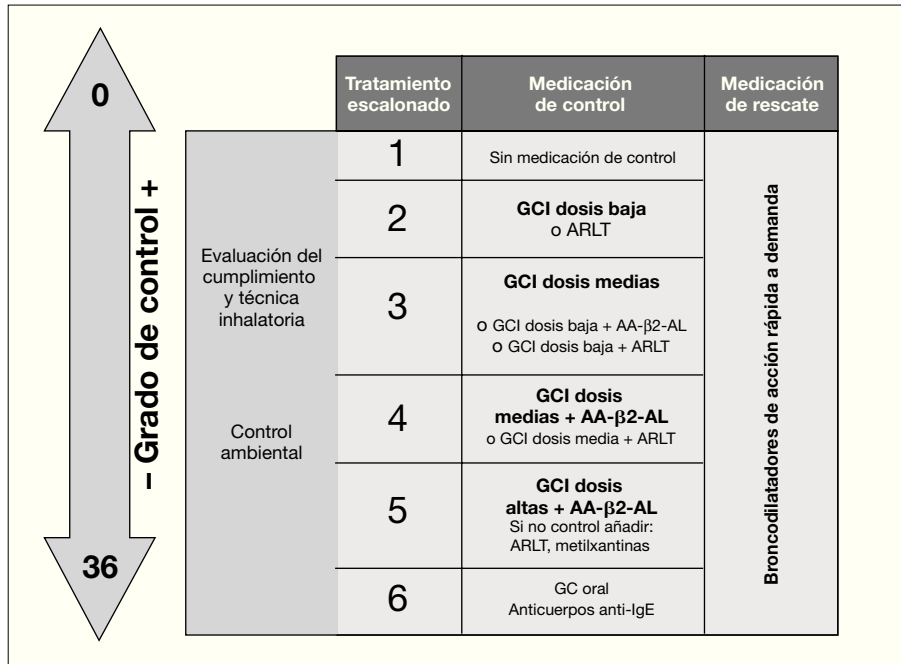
0

– Grado de control +

36

| | Tratamiento escalonado | Medicación de control | Medicación de rescate |
|---|---|---|---|
| Evaluación del cumplimiento y técnica inhalatoria | 1 | Sin medicación de control | Broncodilatadores de acción rápida a demanda |
| | 2 | **GCI dosis baja** o ARLT | |
| | 3 | **GCI dosis medias** o GCI dosis baja + AA-β2-AL o GCI dosis baja + ARLT | |
| Control ambiental | 4 | **GCI dosis medias + AA-β2-AL** o GCI dosis media + ARLT | |
| | 5 | **GCI dosis altas + AA-β2-AL** Si no control añadir: ARLT, metilxantinas | |
| | 6 | GC oral Anticuerpos anti-IgE | |